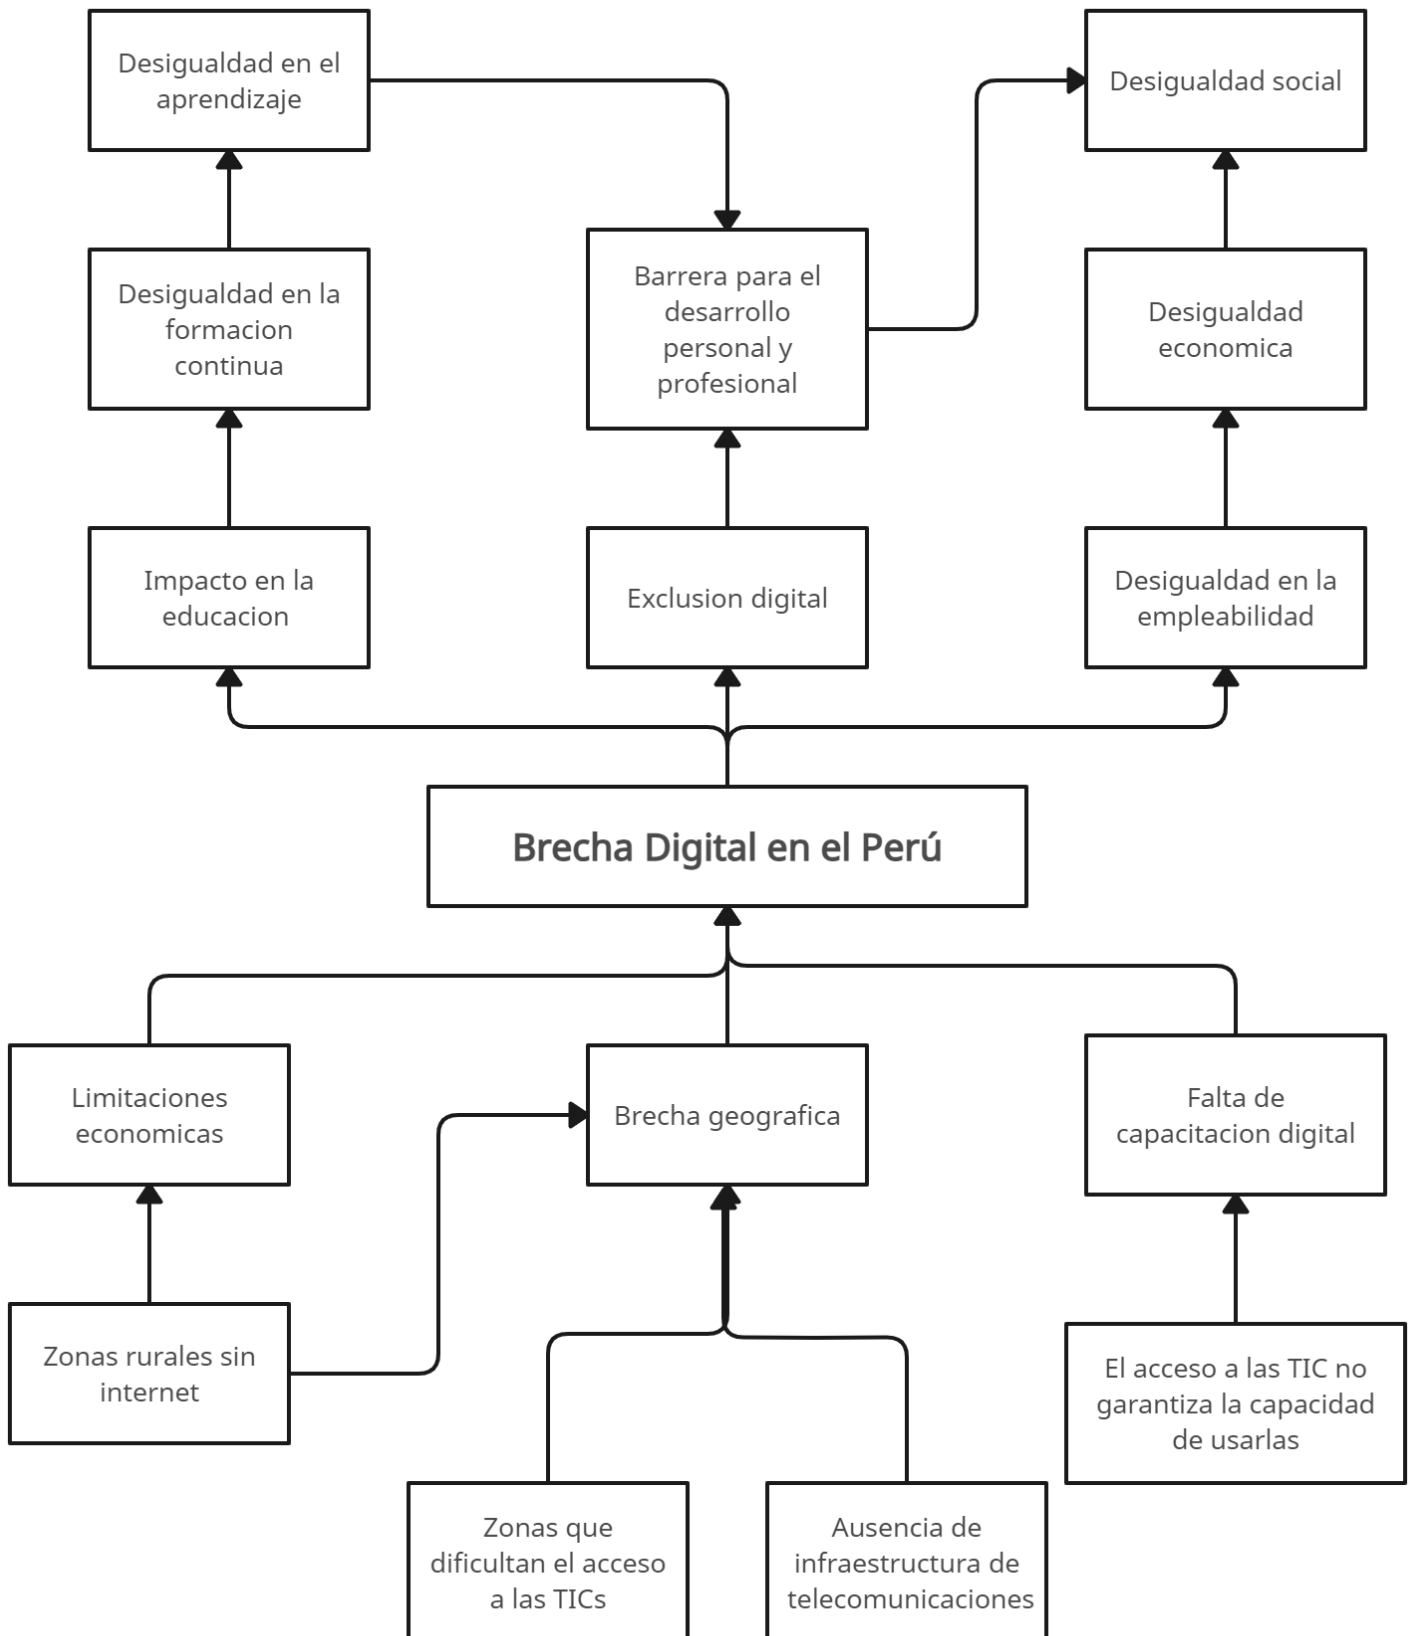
Desigualdad en el aprendizaje

Desigualdad social

Barrera para el desarrollo personal y profesional

Desigualdad en la formacion continua

Desigualdad economica

Impacto en la educacion

Exclusion digital

Desigualdad en la empleabilidad

Brecha Digital en el Perú

Limitaciones economicas

Brecha geografica

Falta de capacitacion digital

Zonas rurales sin internet

El acceso a las TIC no garantiza la capacidad de usarlas

Zonas que dificultan el acceso a las TICs

Ausencia de infraestructura de telecomunicaciones